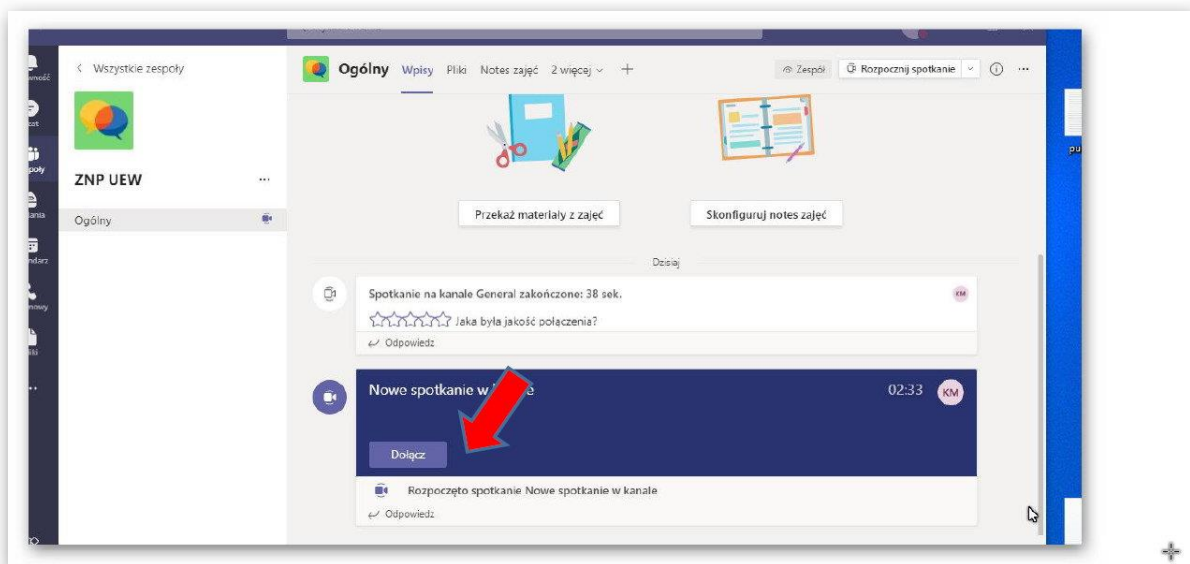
< Wszystkie zespoły

ZNP UEW ...

Ogólny

Ogólny Wpisy Pliki Notes zajęć 2 więcej +

Zespół Rozpocznij spotkanie

Przekaż materiały z zajęć

Skonfiguruj notes zajęć

Dzisiaj

Spotkanie na kanale General zakończone: 38 sek.

KM

Jaka była jakość połączenia?

Odpowiedz

Nowe spotkanie w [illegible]

02:33

KM

Dołącz

Rozpoczęto spotkanie Nowe spotkanie w kanale

Odpowiedz

pu